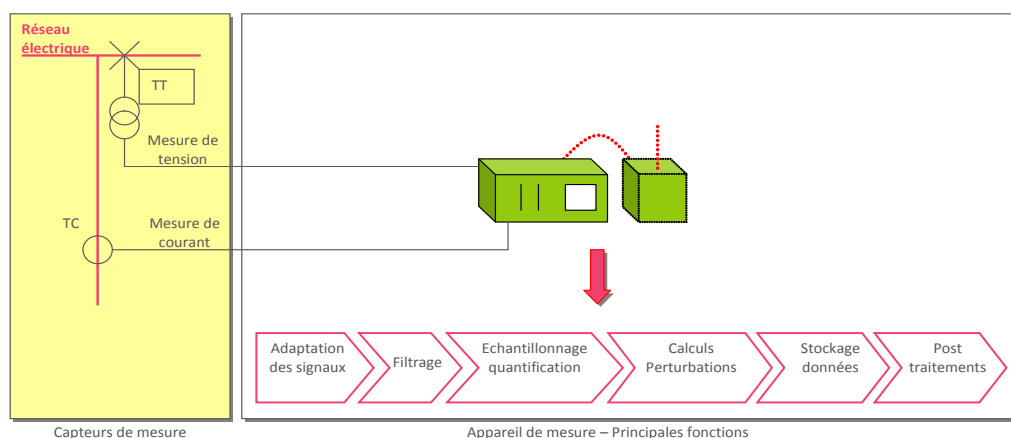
Réseau électrique

TT

Mesure de tension

TC

Mesure de courant

Adaptation des signaux

Filtrage

Echantillonnage quantification

Calculs Perturbations

Stockage données

Post traitements

Capteurs de mesure

Appareil de mesure – Principales fonctions